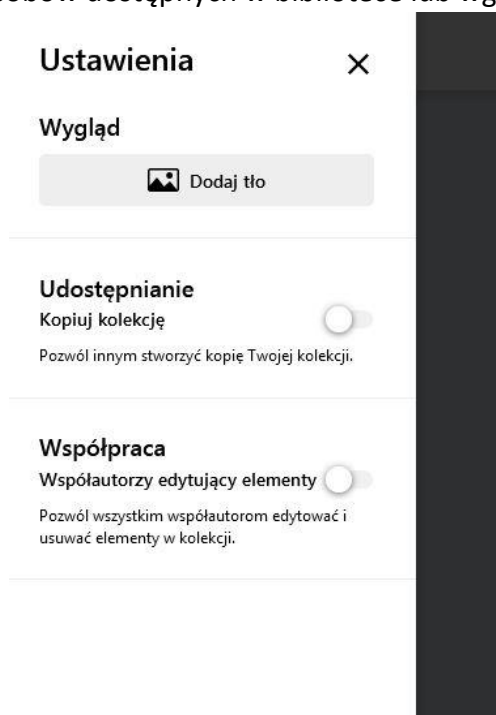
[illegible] dostępnych w bibliotece lub wg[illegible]

Ustawienia ×

Wygląd

Dodaj tło

Udostępnianie
Kopiuj kolekcję

Pozwól innym stworzyć kopię Twojej kolekcji.

Współpraca
Współautorzy edytujący elementy

Pozwól wszystkim współautorom edytować i usuwać elementy w kolekcji.